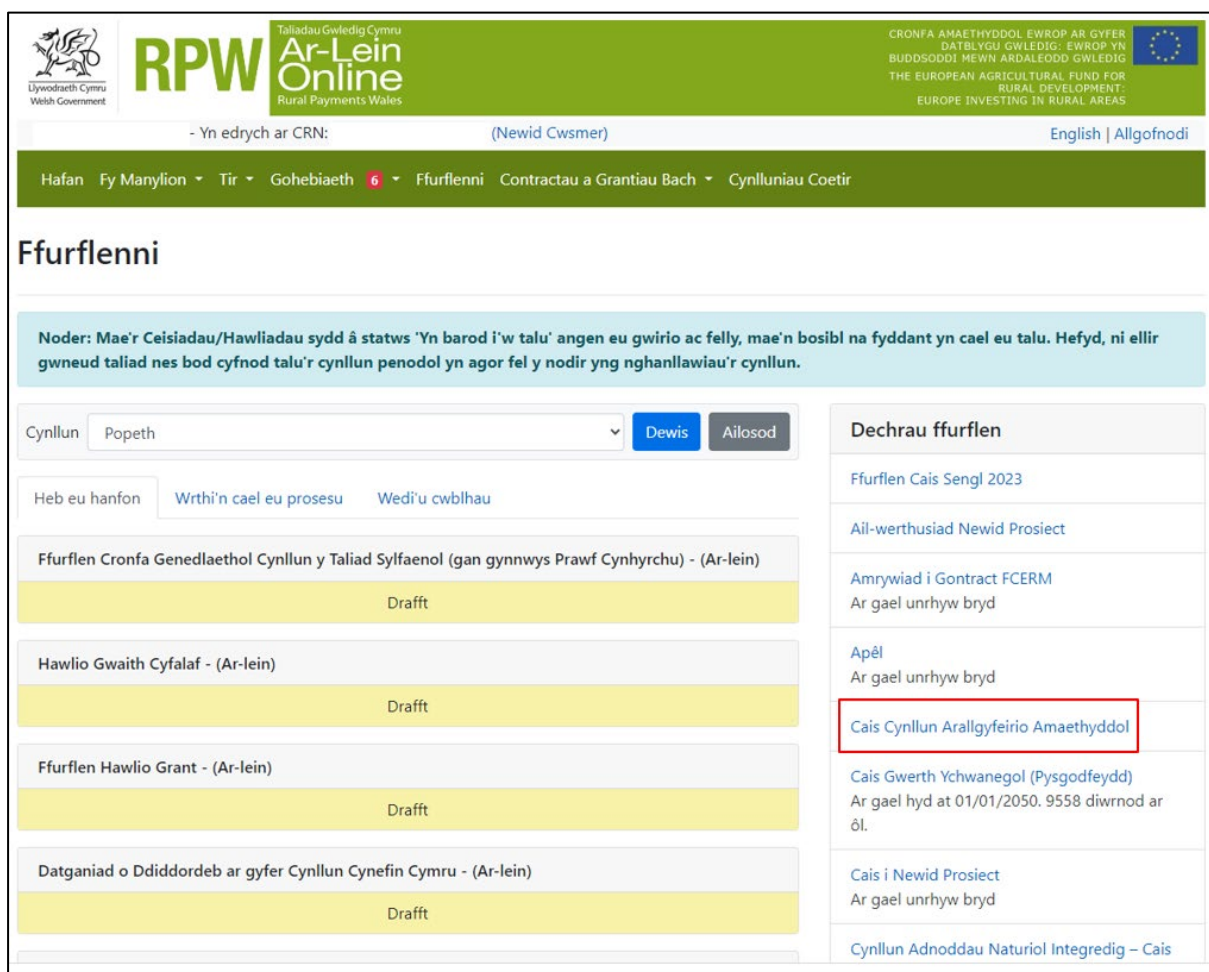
Llywodraeth Cymru
Welsh Government

RPW

Taliadau Gwledig Cymru
Ar-Lein
Online
Rural Payments Wales

CRONFA AMAETHYDDOL EWROP AR GYFER DATBLYGU GWLEDIG: EWROP YN BUDDSODDI MEWN ARDALEODD GWLEDIG
THE EUROPEAN AGRICULTURAL FUND FOR RURAL DEVELOPMENT: EUROPE INVESTING IN RURAL AREAS

- Yn edrych ar CRN: (Newid Cwsmer) English | Allgofnodi

Hafan Fy Manylion Tir Gohebiaeth 6 Ffurflenni Contractau a Grantiau Bach Cynlluniau Coetir

Ffurflenni

Noder: Mae'r Ceisiadau/Hawliadau sydd â statws 'Yn barod i'w talu' angen eu gwirio ac felly, mae'n bosibl na fyddant yn cael eu talu. Hefyd, ni ellir gwneud taliad nes bod cyfnod talu'r cynllun penodol yn agor fel y nodir yng nghanllawiau'r cynllun.

Cynllun Popeth Dewis Ailosod

Heb eu hanfon Wrthi'n cael eu prosesu Wedi'u cwblhau

Ffurflen Cronfa Genedlaethol Cynllun y Taliad Sylfaenol (gan gynnwys Prawf Cynhyrchu) - (Ar-lein)
Drafft

Hawlio Gwaith Cyfalaf - (Ar-lein)
Drafft

Ffurflen Hawlio Grant - (Ar-lein)
Drafft

Datganiad o Ddiddordeb ar gyfer Cynllun Cynefin Cymru - (Ar-lein)
Drafft

Dechrau ffurflen

Ffurflen Cais Sengl 2023

Ail-werthusiad Newid Prosiect

Amrywiad i Gontract FCERM
Ar gael unrhyw bryd

Apêl
Ar gael unrhyw bryd

Cais Cynllun Arallgyfeirio Amaethyddol

Cais Gwerth Ychwanegol (Pysgodfeydd)
Ar gael hyd at 01/01/2050. 9558 diwrnod ar ôl.

Cais i Newid Prosiect
Ar gael unrhyw bryd

Cynllun Adnoddau Naturiol Integredig – Cais